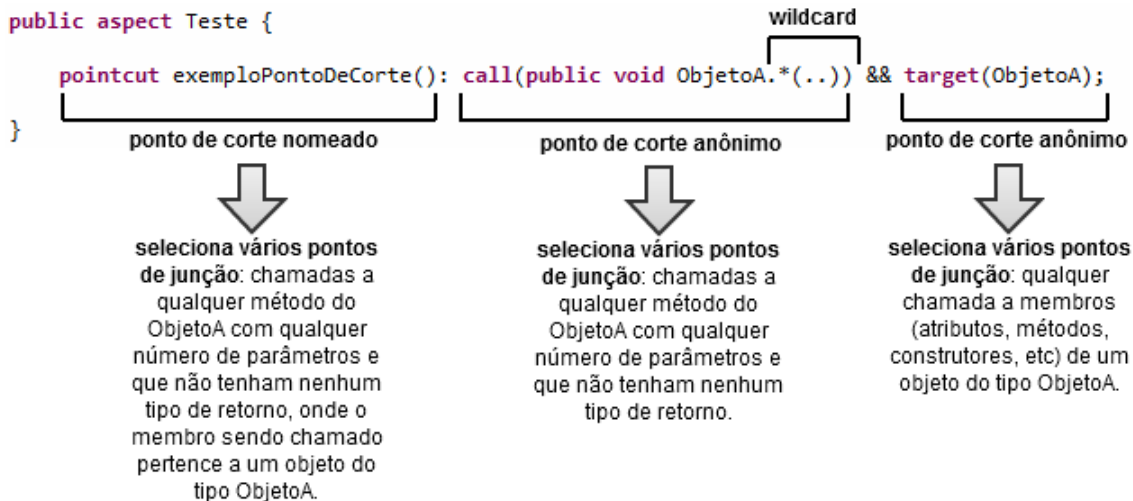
public aspect Teste {

    pointcut exemploPontoDeCorte(): call(public void ObjetoA.*(..)) && target(ObjetoA);

}

wildcard

ponto de corte nomeado

seleciona vários pontos de junção: chamadas a qualquer método do ObjetoA com qualquer número de parâmetros e que não tenham nenhum tipo de retorno, onde o membro sendo chamado pertence a um objeto do tipo ObjetoA.

ponto de corte anônimo

seleciona vários pontos de junção: chamadas a qualquer método do ObjetoA com qualquer número de parâmetros e que não tenham nenhum tipo de retorno.

ponto de corte anônimo

seleciona vários pontos de junção: qualquer chamada a membros (atributos, métodos, construtores, etc) de um objeto do tipo ObjetoA.